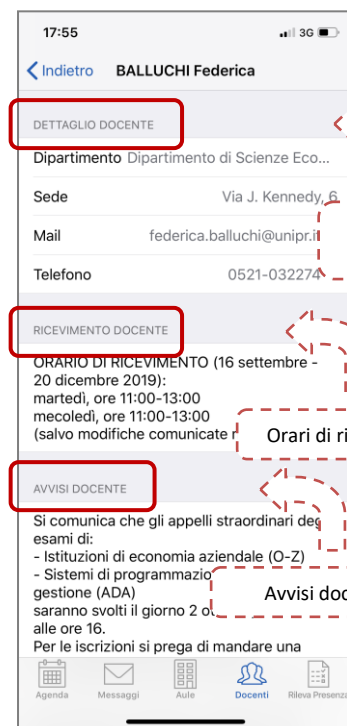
17:55

3G

Indietro BALLUCHI Federica

DETTAGLIO DOCENTE

Dipartimento Dipartimento di Scienze Eco...

Sede Via J. Kennedy, 6

Mail federica.balluchi@unipr.it

Telefono 0521-032274

RICEVIMENTO DOCENTE

ORARIO DI RICEVIMENTO (16 settembre - 20 dicembre 2019):
martedì, ore 11:00-13:00
mecoledì, ore 11:00-13:00
(salvo modifiche comunicate n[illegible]

Orari di ri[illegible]

AVVISI DOCENTE

Si comunica che gli appelli straordinari deg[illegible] esami di:
- Istituzioni di economia aziendale (O-Z)
- Sistemi di programmazio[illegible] gestione (ADA)
saranno svolti il giorno 2 o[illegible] alle ore 16.
Per le iscrizioni si prega di mandare una

Avvisi doc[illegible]

Agenda Messaggi Aule Docenti Rileva Presenze